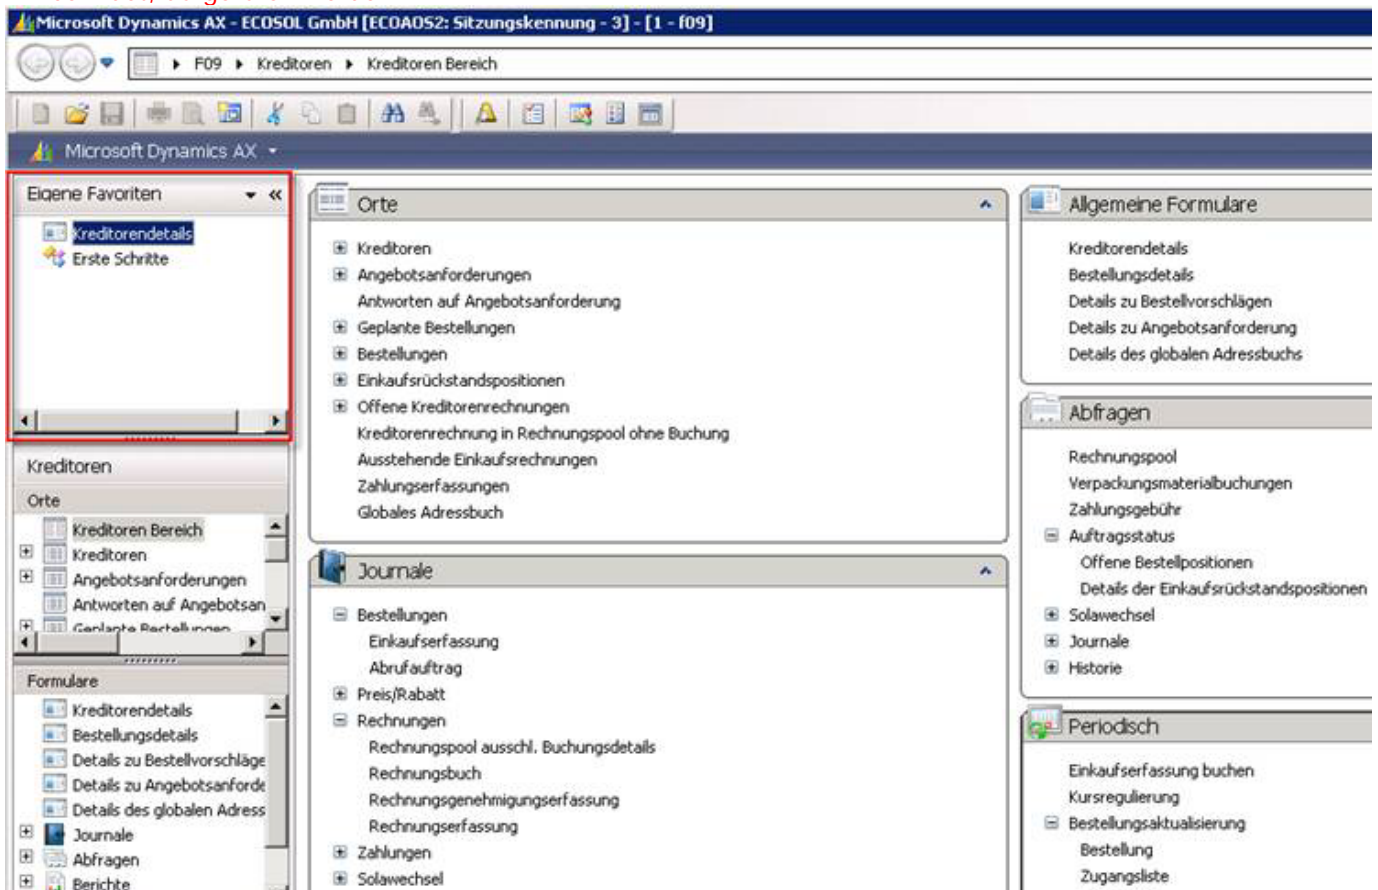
Microsoft Dynamics AX - ECOSOL GmbH [ECOAOS2: Sitzungskennung - 3] - [1 - f09]

F09 ▸ Kreditoren ▸ Kreditoren Bereich

Microsoft Dynamics AX

Eigene Favoriten

Kreditorendetails
Erste Schritte

Kreditoren
Orte
Kreditoren Bereich
Kreditoren
Angebotsanforderungen
Antworten auf Angebotsan
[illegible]

Formulare
Kreditorendetails
Bestellungsdetails
Details zu Bestellvorschläge
Details zu Angebotsanforde
Details des globalen Adress
Journale
Abfragen
Berichte

Orte
Kreditoren
Angebotsanforderungen
Antworten auf Angebotsanforderung
Geplante Bestellungen
Bestellungen
Einkaufsrückstandspositionen
Offene Kreditorenrechnungen
Kreditorenrechnung in Rechnungspool ohne Buchung
Ausstehende Einkaufsrechnungen
Zahlungserfassungen
Globales Adressbuch

Journale
Bestellungen
Einkaufserfassung
Abrufauftrag
Preis/Rabatt
Rechnungen
Rechnungspool ausschl. Buchungsdetails
Rechnungsbuch
Rechnungsgenehmigungserfassung
Rechnungserfassung
Zahlungen
Solawechsel

Allgemeine Formulare
Kreditorendetails
Bestellungsdetails
Details zu Bestellvorschlägen
Details zu Angebotsanforderung
Details des globalen Adressbuchs

Abfragen
Rechnungspool
Verpackungsmaterialbuchungen
Zahlungsgebühr
Auftragsstatus
Offene Bestellpositionen
Details der Einkaufsrückstandspositionen
Solawechsel
Journale
Historie

Periodisch
Einkaufserfassung buchen
Kursregulierung
Bestellungsaktualisierung
Bestellung
Zugangsliste